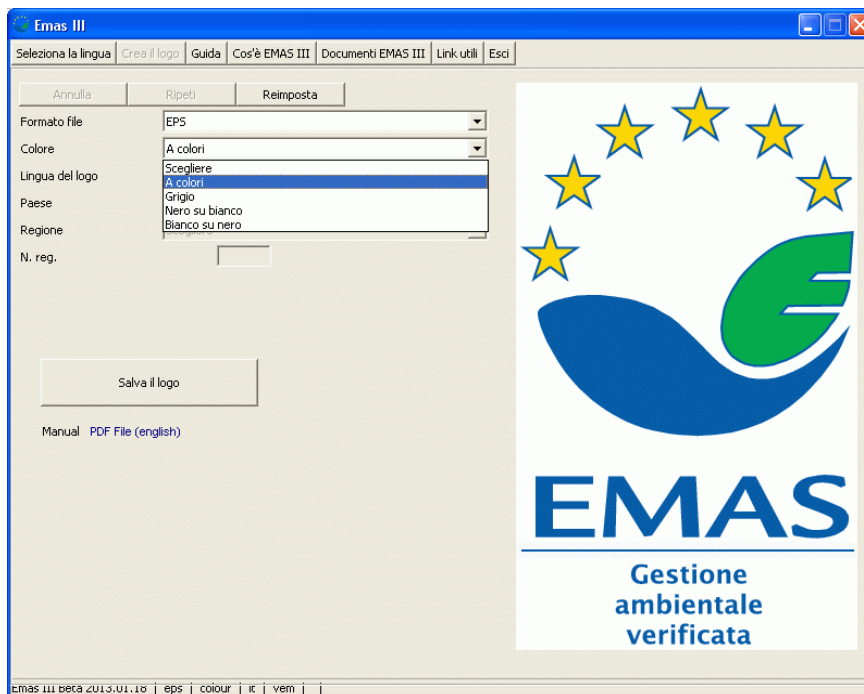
Emas III

Seleziona la lingua | Crea il logo | Guida | Cos'è EMAS III | Documenti EMAS III | Link utili | Esci

Annulla | Ripeti | Reimposta

Formato file EPS

Colore A colori

Scegliere
A colori
Grigio
Nero su bianco
Bianco su nero

Lingua del logo

Paese

Regione

N. reg.

Salva il logo

Manual PDF File (english)

EMAS

Gestione ambientale verificata

Emas III Beta 2013.01.18 | eps | colour | it | vem |